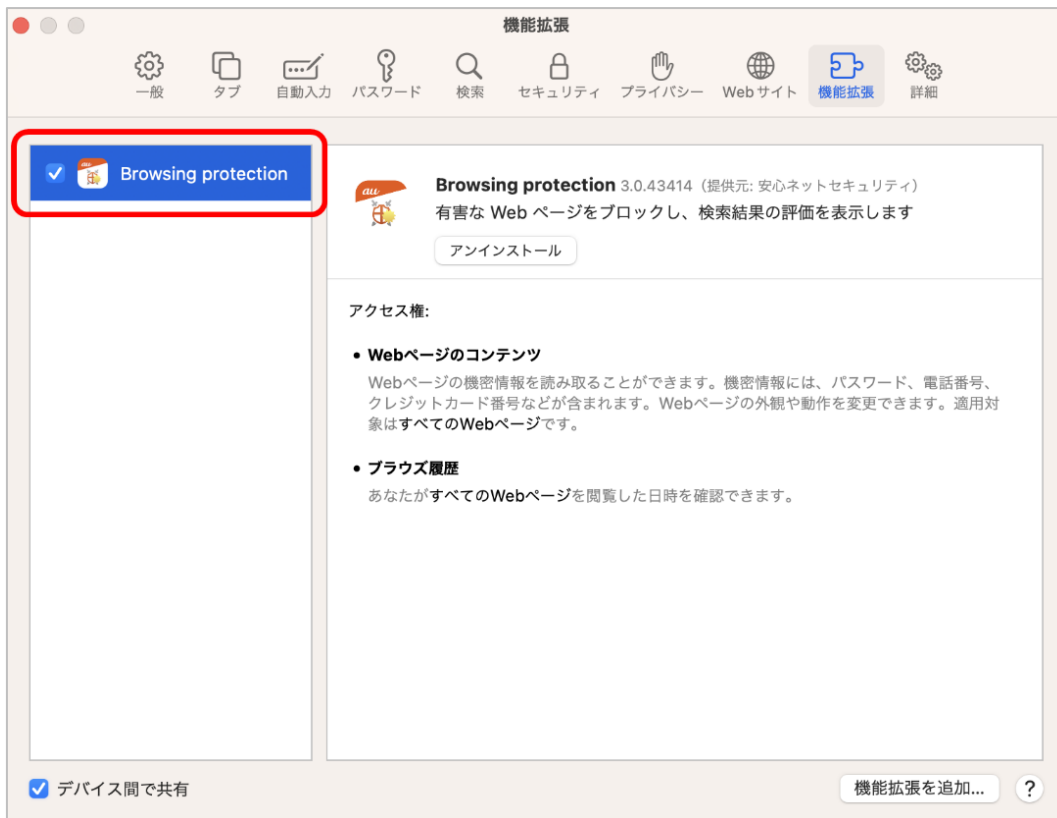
機能拡張

一般 タブ 自動入力 パスワード 検索 セキュリティ プライバシー Webサイト 機能拡張 詳細

Browsing protection

au

Browsing protection 3.0.43414（提供元: 安心ネットセキュリティ）
有害な Web ページをブロックし、検索結果の評価を表示します

アンインストール

アクセス権:

• Webページのコンテンツ
Webページの機密情報を読み取ることができます。機密情報には、パスワード、電話番号、クレジットカード番号などが含まれます。Webページの外観や動作を変更できます。適用対象はすべてのWebページです。

• ブラウズ履歴
あなたがすべてのWebページを閲覧した日時を確認できます。

デバイス間で共有

機能拡張を追加...

?